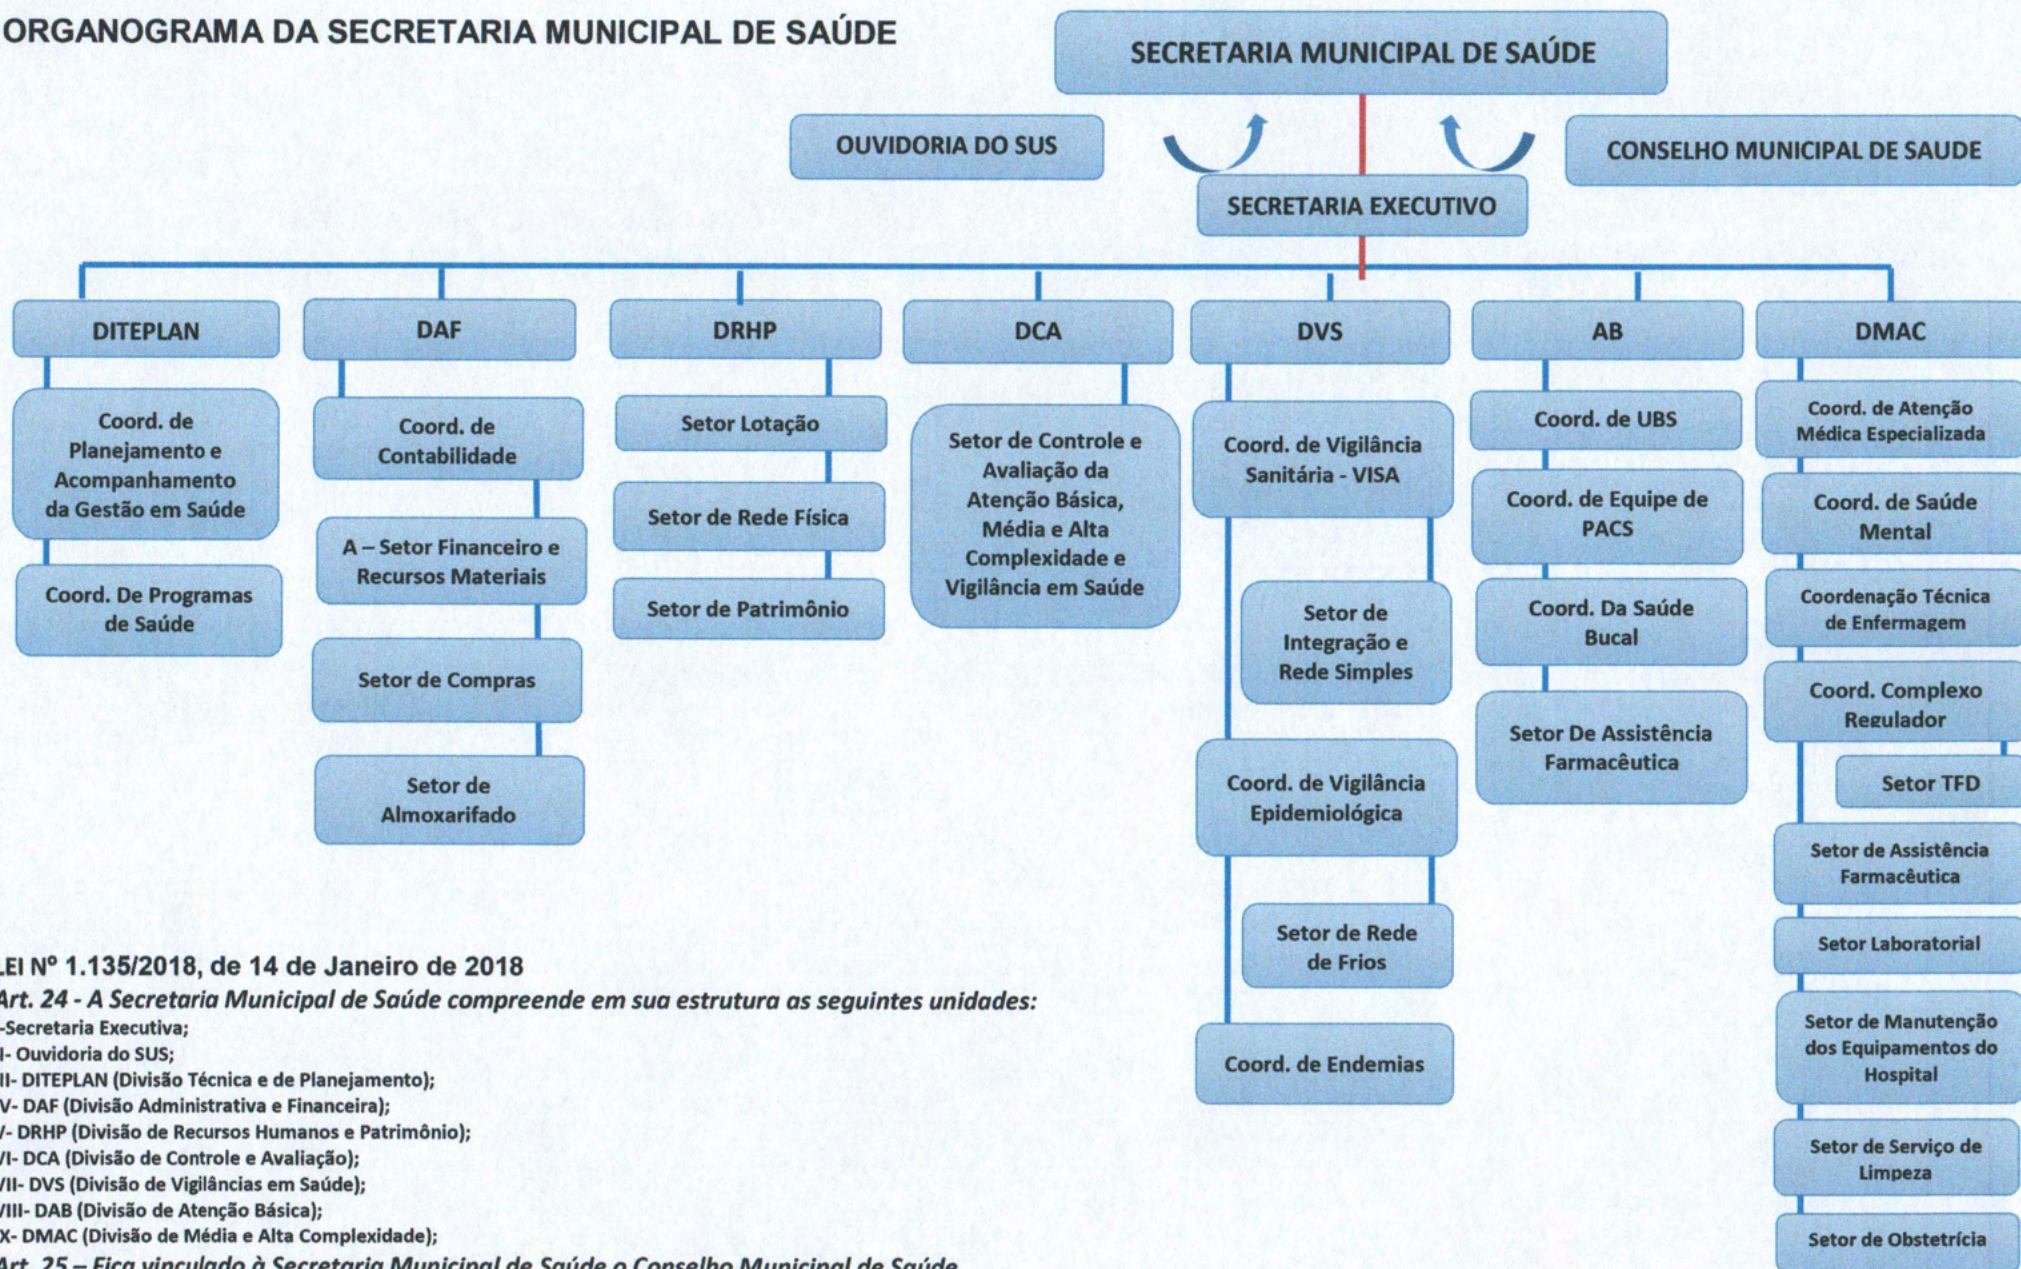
ORGANOGRAMA DA SECRETARIA MUNICIPAL DE SAÚDE

SECRETARIA MUNICIPAL DE SAÚDE

OUVIDORIA DO SUS

CONSELHO MUNICIPAL DE SAUDE

SECRETARIA EXECUTIVO

DITEPLAN

Coord. de Planejamento e Acompanhamento da Gestão em Saúde

Coord. De Programas de Saúde

DAF

Coord. de Contabilidade

A – Setor Financeiro e Recursos Materiais

Setor de Compras

Setor de Almoxarifado

DRHP

Setor Lotação

Setor de Rede Física

Setor de Patrimônio

DCA

Setor de Controle e Avaliação da Atenção Básica, Média e Alta Complexidade e Vigilância em Saúde

DVS

Coord. de Vigilância Sanitária - VISA

Setor de Integração e Rede Simples

Coord. de Vigilância Epidemiológica

Setor de Rede de Frios

Coord. de Endemias

AB

Coord. de UBS

Coord. de Equipe de PACS

Coord. Da Saúde Bucal

Setor De Assistência Farmacêutica

DMAC

Coord. de Atenção Médica Especializada

Coord. de Saúde Mental

Coordenação Técnica de Enfermagem

Coord. Complexo Regulador

Setor TFD

Setor de Assistência Farmacêutica

Setor Laboratorial

Setor de Manutenção dos Equipamentos do Hospital

Setor de Serviço de Limpeza

Setor de Obstetrícia

LEI Nº 1.135/2018, de 14 de Janeiro de 2018
Art. 24 - A Secretaria Municipal de Saúde compreende em sua estrutura as seguintes unidades:
-Secretaria Executiva;
I- Ouvidoria do SUS;
II- DITEPLAN (Divisão Técnica e de Planejamento);
V- DAF (Divisão Administrativa e Financeira);
/- DRHP (Divisão de Recursos Humanos e Patrimônio);
/I- DCA (Divisão de Controle e Avaliação);
/II- DVS (Divisão de Vigilâncias em Saúde);
/III- DAB (Divisão de Atenção Básica);
X- DMAC (Divisão de Média e Alta Complexidade);
Art. 25 – Fica vinculado à Secretaria Municipal de Saúde o Conselho Municipal de Saúde